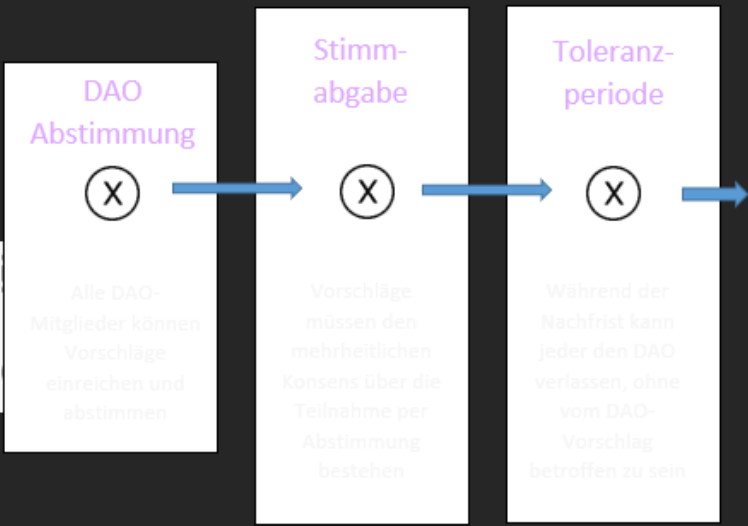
DAO Abstimmung

X

Alle DAO-Mitglieder können Vorschläge einreichen und abstimmen

Stimmabgabe

X

Vorschläge müssen den mehrheitlichen Konsens über die Teilnahme per Abstimmung bestehen

Toleranzperiode

X

Während der Nachfrist kann jeder den DAO verlassen, ohne vom DAO-Vorschlag betroffen zu sein